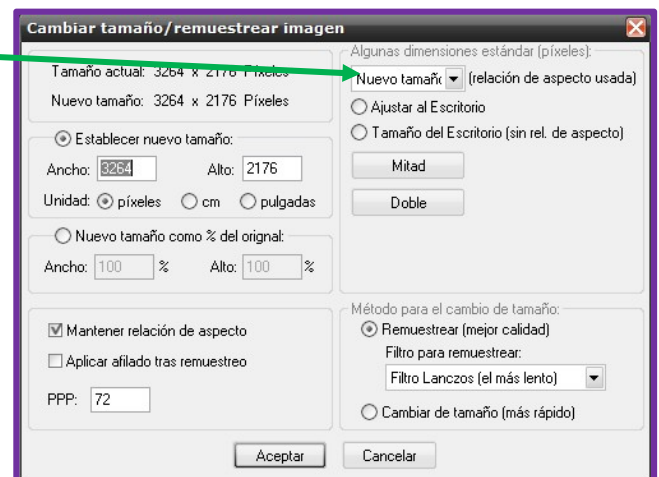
Cambiar tamaño/remuestrear imagen

Tamaño actual: 3264 x 2176 Píxeles

Nuevo tamaño: 3264 x 2176 Píxeles

Establecer nuevo tamaño:

Ancho: 3264 Alto: 2176

Unidad: píxeles cm pulgadas

Nuevo tamaño como % del orignal:

Ancho: 100 % Alto: 100 %

Algunas dimensiones estándar (píxeles):

Nuevo tamaño (relación de aspecto usada)

Ajustar al Escritorio

Tamaño del Escritorio (sin rel. de aspecto)

Mitad

Doble

Mantener relación de aspecto

Aplicar afilado tras remuestreo

PPP: 72

Método para el cambio de tamaño:

Remuestrear (mejor calidad)

Filtro para remuestrear:

Filtro Lanczos (el más lento)

Cambiar de tamaño (más rápido)

Aceptar

Cancelar